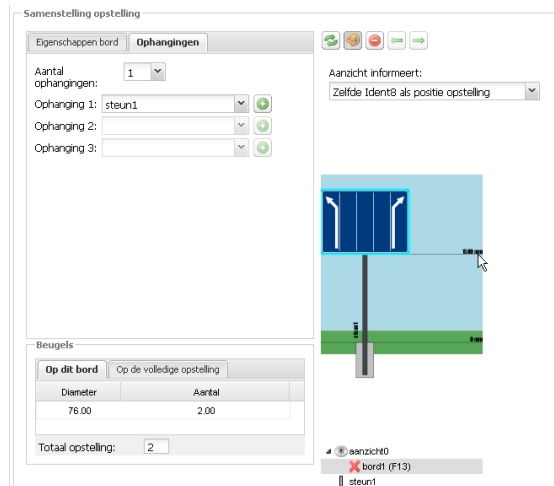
Samenstelling opstelling

Eigenschappen bord | Ophangingen

Aantal ophangingen: 1

Ophanging 1: steun1
Ophanging 2:
Ophanging 3:

Aanzicht informeert:
Zelfde Ident8 als positie opstelling

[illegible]
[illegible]
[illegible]

Beugels

Op dit bord | Op de volledige opstelling

| Diameter | Aantal |
|---|---|
| 76.00 | 2.00 |

Totaal opstelling: 2

aanzicht0
bord1 (F13)
steun1